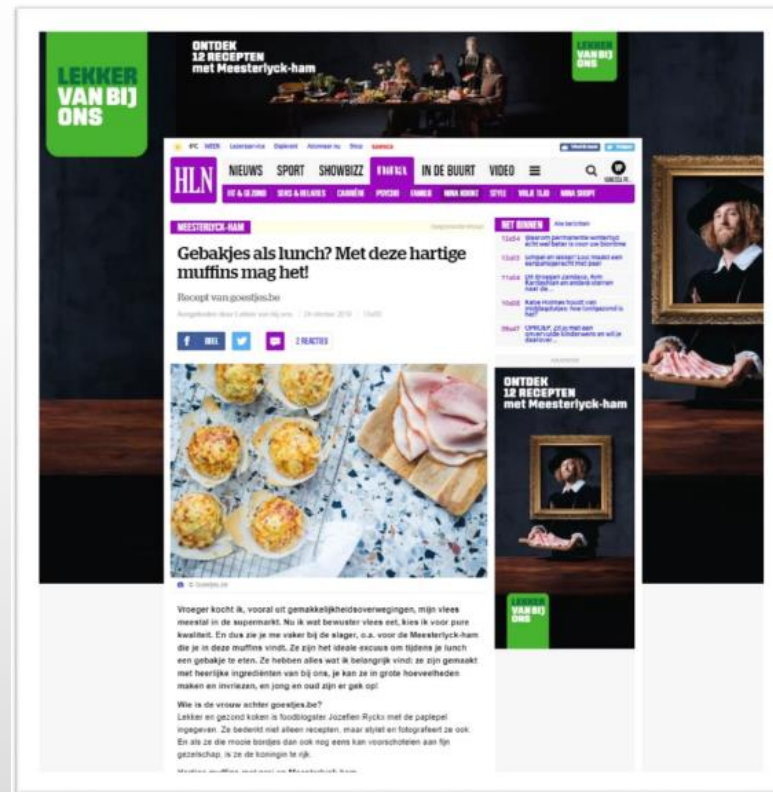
LEKKER VAN BIJ ONS

ONTDEK 12 RECEPTEN met Meesterlyck-ham

LEKKER VAN BIJ ONS

HLN

NIEUWS SPORT SHOWBIZZ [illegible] IN DE BUURT VIDEO

MEESTERLYCK-HAM

Gebakjes als lunch? Met deze hartige muffins mag het!

Recept van goestjes.be

DEEL

2 REACTIES

NET BINNEN

© Goestjes.be

Vroeger kocht ik, vooral uit gemakkelijkheidsoverwegingen, mijn vlees meestal in de supermarkt. Nu ik wat bewuster vlees eet, kies ik voor pure kwaliteit. En dus zie je me vaker bij de slager, o.a. voor de Meesterlyck-ham die je in deze muffins vindt. Ze zijn het ideale excuus om tijdens je lunch een gebakje te eten. Ze hebben alles wat ik belangrijk vind: ze zijn gemaakt met heerlijke ingrediënten van bij ons, je kan ze in grote hoeveelheden maken en invriezen, en jong en oud zijn er gek op!

Wie is de vrouw achter goestjes.be?

Lekker en gezond koken is foodblogster Jozefien Ryckx met de paplepel ingegeven. Ze bedenkt niet alleen recepten, maar stylet en fotografeert ze ook. En als ze die mooie bordjes dan ook nog eens kan voorschotelen aan fijn gezelschap, is ze de koningin te rijk.

ONTDEK 12 RECEPTEN met Meesterlyck-ham

LEKKER VAN BIJ ONS